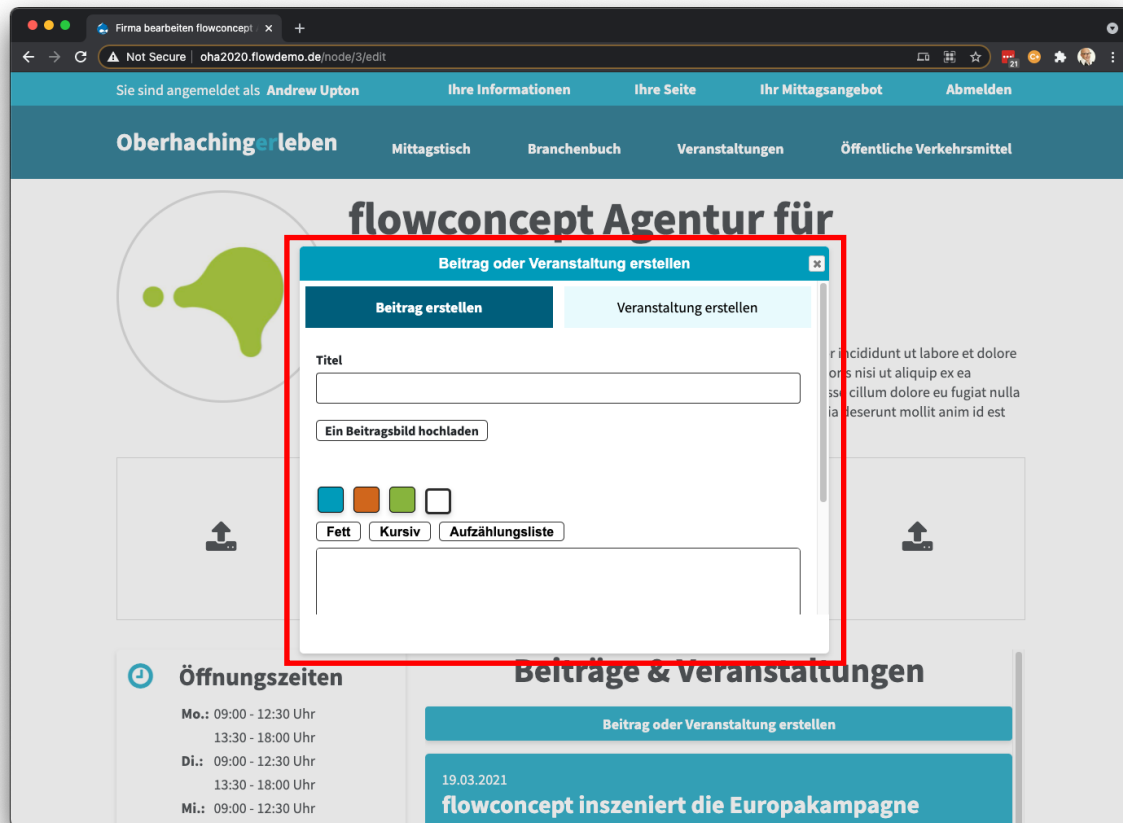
Firma bearbeiten flowconcept ×
+
Not Secure | oha2020.flowdemo.de/node/3/edit

Sie sind angemeldet als Andrew Upton
Ihre Informationen
Ihre Seite
Ihr Mittagsangebot
Abmelden

Oberhachingerleben
Mittagstisch
Branchenbuch
Veranstaltungen
Öffentliche Verkehrsmittel

flowconcept Agentur für

r incididunt ut labore et dolore
oris nisi ut aliquip ex ea
sse cillum dolore eu fugiat nulla
ia deserunt mollit anim id est

Beitrag oder Veranstaltung erstellen
×
Beitrag erstellen
Veranstaltung erstellen
Titel
Ein Beitragsbild hochladen
Fett
Kursiv
Aufzählungsliste

Öffnungszeiten
Mo.: 09:00 - 12:30 Uhr
13:30 - 18:00 Uhr
Di.: 09:00 - 12:30 Uhr
13:30 - 18:00 Uhr
Mi.: 09:00 - 12:30 Uhr

Beiträge & Veranstaltungen
Beitrag oder Veranstaltung erstellen
19.03.2021
flowconcept inszeniert die Europakampagne